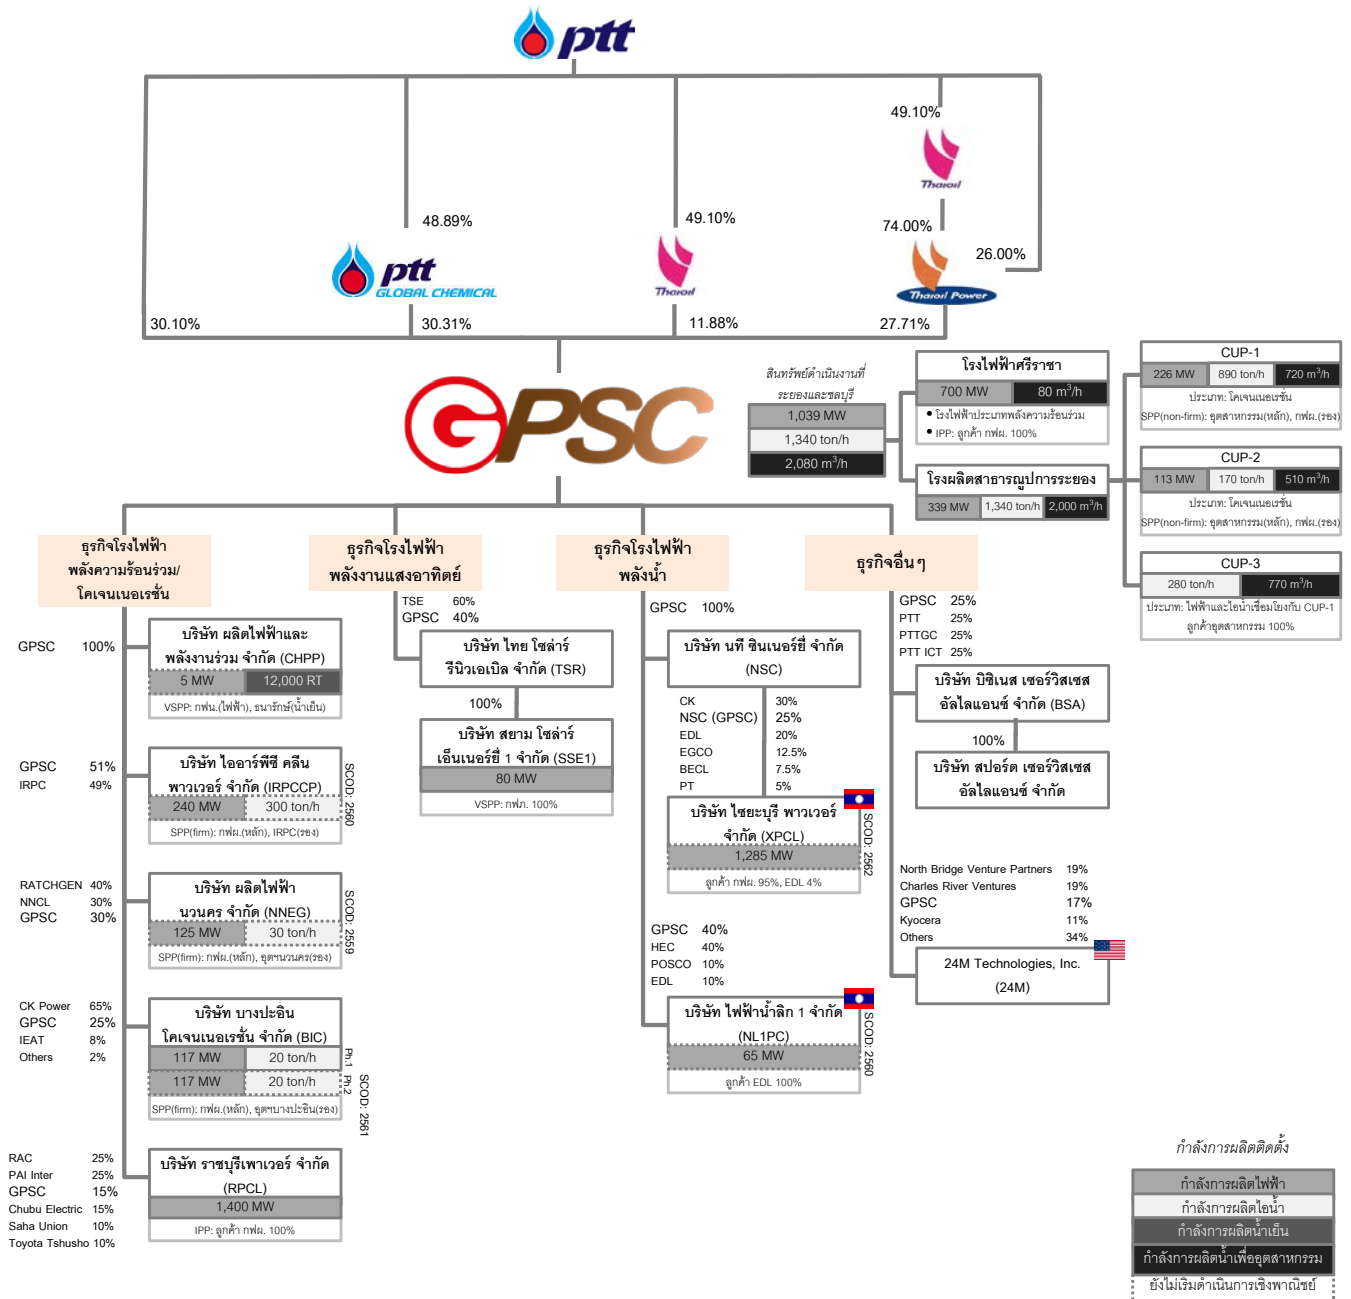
ptt

48.89%

49.10%

49.10%

74.00%

26.00%

ptt GLOBAL CHEMICAL

Thaioil

Thaioil

Thaioil Power

30.10%

30.31%

11.88%

27.71%

GPSC

สินทรัพย์ดำเนินงานที่ระยองและชลบุรี

| 1,039 MW |
|---|
| 1,340 ton/h |
| 2,080 m$^3$/h |

โรงไฟฟ้าศรีราชา

| 700 MW | 80 m$^3$/h |
|---|---|

• โรงไฟฟ้าประเภทพลังความร้อนร่วม
• IPP: ลูกค้า กฟผ. 100%

โรงผลิตสาธารณูปการระยอง

| 339 MW | 1,340 ton/h | 2,000 m$^3$/h |
|---|---|---|

CUP-1

| 226 MW | 890 ton/h | 720 m$^3$/h |
|---|---|---|

ประเภท: โคเจนเนอเรชั่น
SPP(non-firm): อุตสาหกรรม(หลัก), กฟผ.(รอง)

CUP-2

| 113 MW | 170 ton/h | 510 m$^3$/h |
|---|---|---|

ประเภท: โคเจนเนอเรชั่น
SPP(non-firm): อุตสาหกรรม(หลัก), กฟผ.(รอง)

CUP-3

| 280 ton/h | 770 m$^3$/h |
|---|---|

ประเภท: ไฟฟ้าและไอน้ำเชื่อมโยงกับ CUP-1
ลูกค้าอุตสาหกรรม 100%

ธุรกิจโรงไฟฟ้าพลังความร้อนร่วม/โคเจนเนอเรชั่น

ธุรกิจโรงไฟฟ้าพลังงานแสงอาทิตย์

ธุรกิจโรงไฟฟ้าพลังน้ำ

ธุรกิจอื่นๆ

GPSC 100%

บริษัท ผลิตไฟฟ้าและพลังงานร่วม จำกัด (CHPP)

| 5 MW | 12,000 RT |
|---|---|

VSPP: กฟน.(ไฟฟ้า), ธนารักษ์(น้ำเย็น)

GPSC 51%
IRPC 49%

บริษัท ไออาร์พีซี คลีน พาวเวอร์ จำกัด (IRPCCP)

| 240 MW | 300 ton/h |
|---|---|

SPP(firm): กฟผ.(หลัก), IRPC(รอง)

SCOD: 2560

RATCHGEN 40%
NNCL 30%
GPSC 30%

บริษัท ผลิตไฟฟ้านวนคร จำกัด (NNEG)

| 125 MW | 30 ton/h |
|---|---|

SPP(firm): กฟผ.(หลัก), อุตฯนวนคร(รอง)

SCOD: 2559

CK Power 65%
GPSC 25%
IEAT 8%
Others 2%

บริษัท บางปะอิน โคเจนเนอเรชั่น จำกัด (BIC)

| 117 MW | 20 ton/h |
|---|---|
| 117 MW | 20 ton/h |

Ph.1
Ph.2

SPP(firm): กฟผ.(หลัก), อุตฯบางปะอิน(รอง)

SCOD: 2561

RAC 25%
PAI Inter 25%
GPSC 15%
Chubu Electric 15%
Saha Union 10%
Toyota Tshusho 10%

บริษัท ราชบุรีเพาเวอร์ จำกัด (RPCL)

1,400 MW

IPP: ลูกค้า กฟผ. 100%

TSE 60%
GPSC 40%

บริษัท ไทย โซล่าร์ รีนิวเอเบิล จำกัด (TSR)

100%

บริษัท สยาม โซล่าร์ เอ็นเนอร์ยี่ 1 จำกัด (SSE1)

80 MW

VSPP: กฟภ. 100%

GPSC 100%

บริษัท นที ซินเนอร์ยี่ จำกัด (NSC)

CK 30%
NSC (GPSC) 25%
EDL 20%
EGCO 12.5%
BECL 7.5%
PT 5%

บริษัท ไซยะบุรี พาวเวอร์ จำกัด (XPCL)

1,285 MW

ลูกค้า กฟผ. 95%, EDL 4%

SCOD: 2562

GPSC 40%
HEC 40%
POSCO 10%
EDL 10%

บริษัท ไฟฟ้าน้ำลิก 1 จำกัด (NL1PC)

65 MW

ลูกค้า EDL 100%

SCOD: 2560

GPSC 25%
PTT 25%
PTTGC 25%
PTT ICT 25%

บริษัท บิซิเนส เซอร์วิสเซส อัลไลแอนซ์ จำกัด (BSA)

100%

บริษัท สปอร์ต เซอร์วิสเซส อัลไลแอนซ์ จำกัด

North Bridge Venture Partners 19%
Charles River Ventures 19%
GPSC 17%
Kyocera 11%
Others 34%

24M Technologies, Inc. (24M)

กำลังการผลิตติดตั้ง

กำลังการผลิตไฟฟ้า
กำลังการผลิตไอน้ำ
กำลังการผลิตน้ำเย็น
กำลังการผลิตน้ำเพื่ออุตสาหกรรม
ยังไม่เริ่มดำเนินการเชิงพาณิชย์